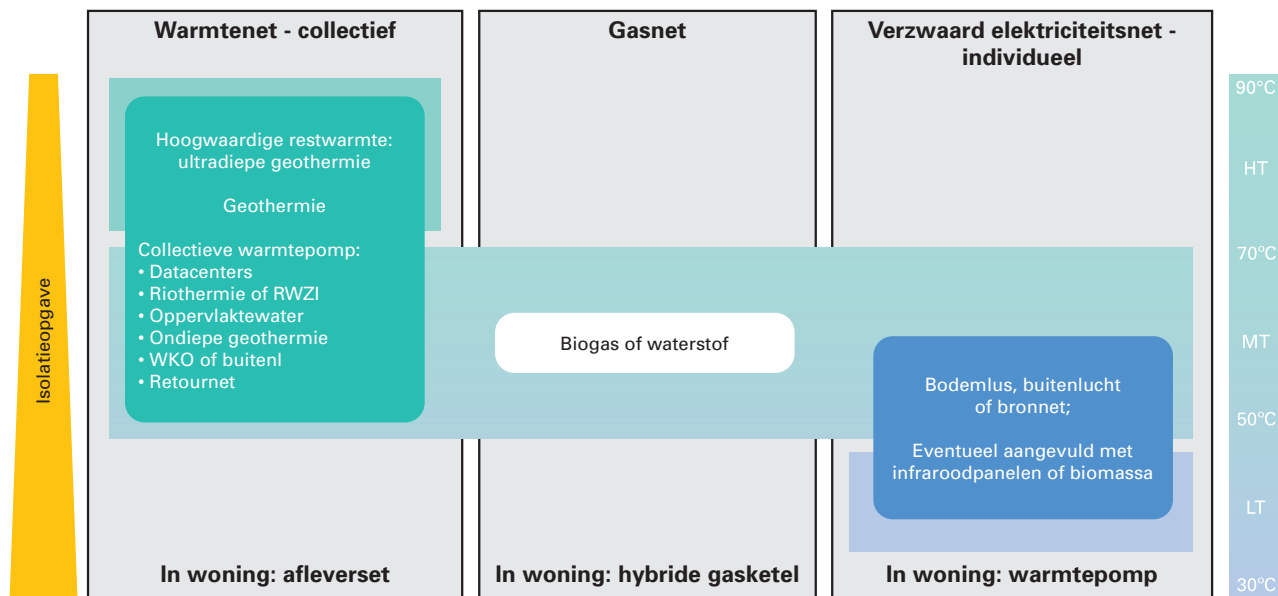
Warmtenet - collectief

Gasnet

Verzwaard elektriciteitsnet - individueel

Isolatieopgave

90°C

HT

70°C

MT

50°C

LT

30°C

Hoogwaardige restwarmte: ultradiepe geothermie

Geothermie

Collectieve warmtepomp:
• Datacenters
• Riothermie of RWZI
• Oppervlaktewater
• Ondiepe geothermie
• WKO of buitenl
• Retournet

Biogas of waterstof

Bodemlus, buitenlucht of bronnet;

Eventueel aangevuld met infraroodpanelen of biomassa

In woning: afleverset

In woning: hybride gasketel

In woning: warmtepomp